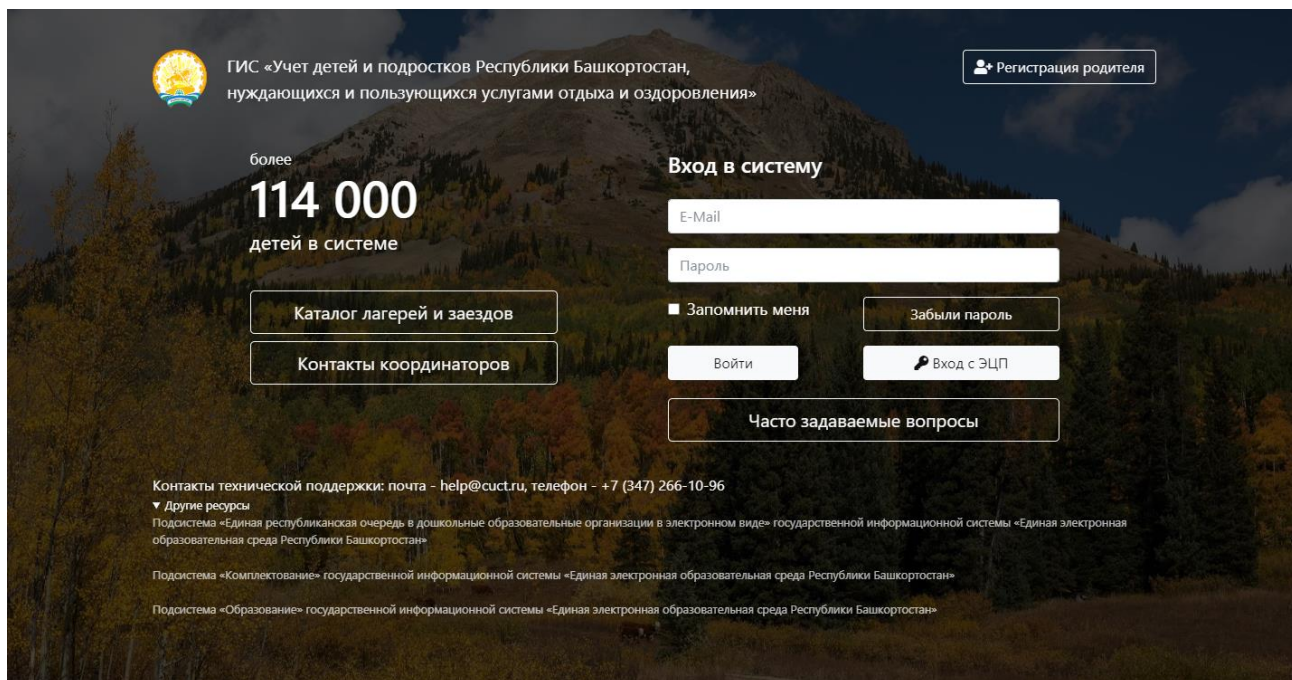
ГИС «Учет детей и подростков Республики Башкортостан, нуждающихся и пользующихся услугами отдыха и оздоровления»

Регистрация родителя

более
114 000
детей в системе

Каталог лагерей и заездов

Контакты координаторов

Вход в систему

E-Mail

Пароль

Запомнить меня

Забыли пароль

Войти

Вход с ЭЦП

Часто задаваемые вопросы

Контакты технической поддержки: почта - help@cuct.ru, телефон - +7 (347) 266-10-96

▼ Другие ресурсы

Подсистема «Единая республиканская очередь в дошкольные образовательные организации в электронном виде» государственной информационной системы «Единая электронная образовательная среда Республики Башкортостан»

Подсистема «Комплектование» государственной информационной системы «Единая электронная образовательная среда Республики Башкортостан»

Подсистема «Образование» государственной информационной системы «Единая электронная образовательная среда Республики Башкортостан»